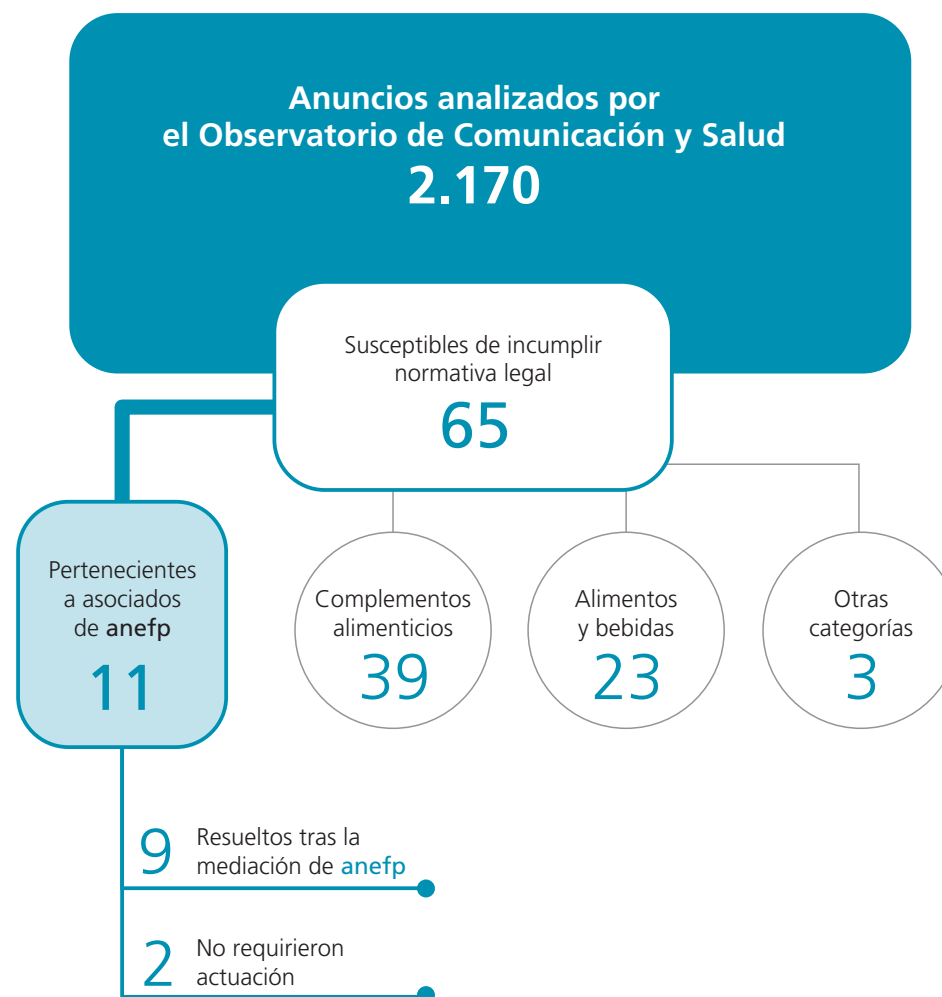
Anuncios analizados por el Observatorio de Comunicación y Salud
2.170

Susceptibles de incumplir normativa legal
65

Pertenecientes a asociados de anefp
11

Complementos alimenticios
39

Alimentos y bebidas
23

Otras categorías
3

9 Resueltos tras la mediación de anefp

2 No requirieron actuación